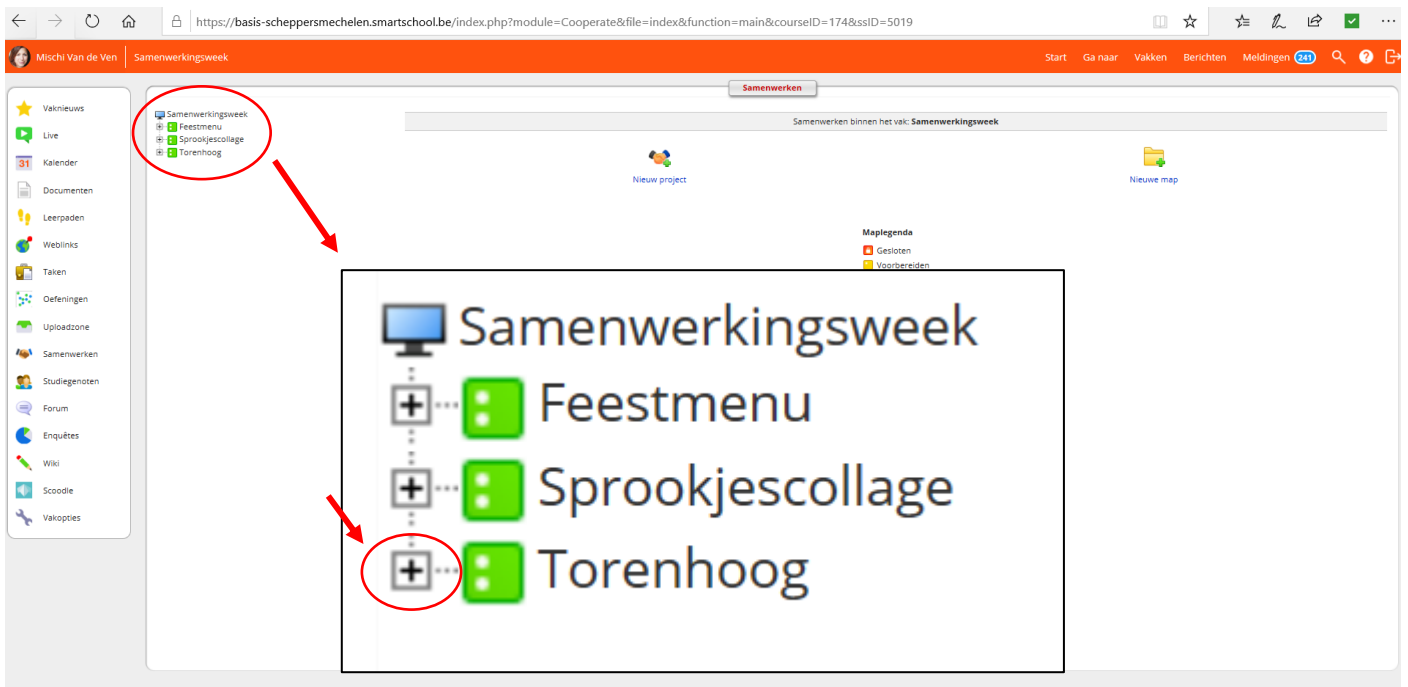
https://basis-scheppersmechelen.smartschool.be/index.php?module=Cooperate&file=index&function=main&courseID=174&ssID=5019

Mischi Van de Ven | Samenwerkingsweek

Start Ga naar Vakken Berichten Meldingen 241

Vaknieuws
Live
Kalender
Documenten
Leerpaden
Weblinks
Taken
Oefeningen
Uploadzone
Samenwerken
Studiegenoten
Forum
Enquêtes
Wiki
Scoodle
Vakopties

Samenwerkingsweek
Feestmenu
Sprookjescollage
Torenhoog

Samenwerken

Samenwerken binnen het vak: **Samenwerkingsweek**

Nieuw project

Nieuwe map

Maplegenda
Gesloten
Voorbereiden

Samenwerkingsweek
Feestmenu
Sprookjescollage
Torenhoog